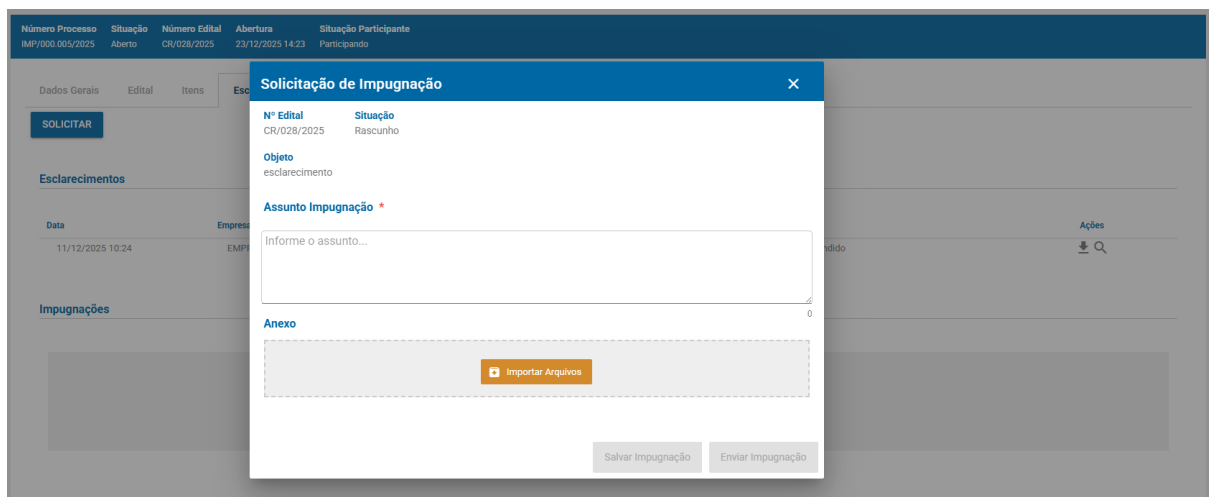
| Número Processo | Situação | Número Edital | Abertura | Situação Participante |
|---|---|---|---|---|
| IMP/000.005/2025 | Aberto | CR/028/2025 | 23/12/2025 14:23 | Participando |

Dados Gerais Edital Itens Esc

SOLICITAR

Esclarecimentos

Data Empresa Ações

11/12/2025 10:24 EMP ndido

Impugnações

Solicitação de Impugnação

Nº Edital
CR/028/2025

Situação
Rascunho

Objeto
esclarecimento

Assunto Impugnação *

Informe o assunto...

0

Anexo

Importar Arquivos

Salvar Impugnação Enviar Impugnação